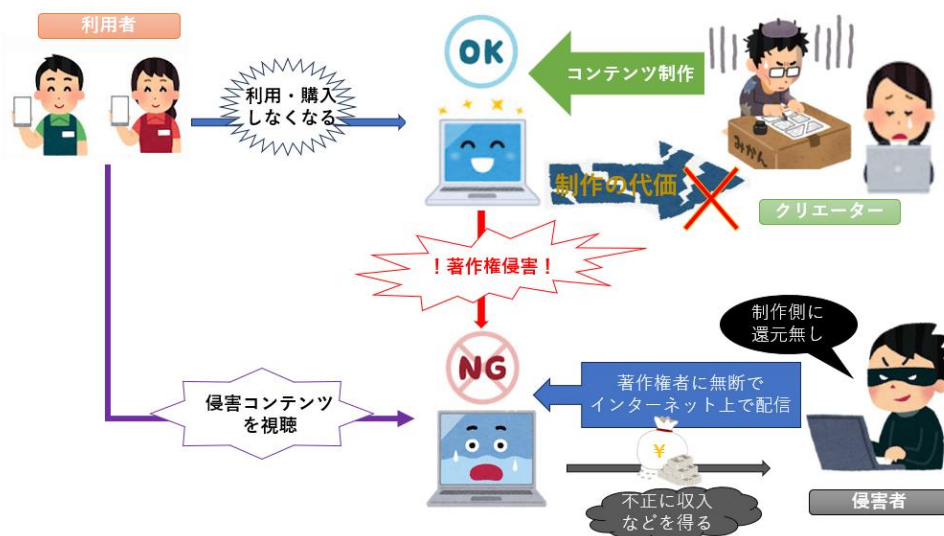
利用者

利用・購入しなくなる

OK

コンテンツ制作

みかん

制作の代価

クリエーター

！著作権侵害！

制作側に還元無し

NG

侵害コンテンツを視聴

著作権者に無断でインターネット上で配信

¥

不正に収入などを得る

侵害者